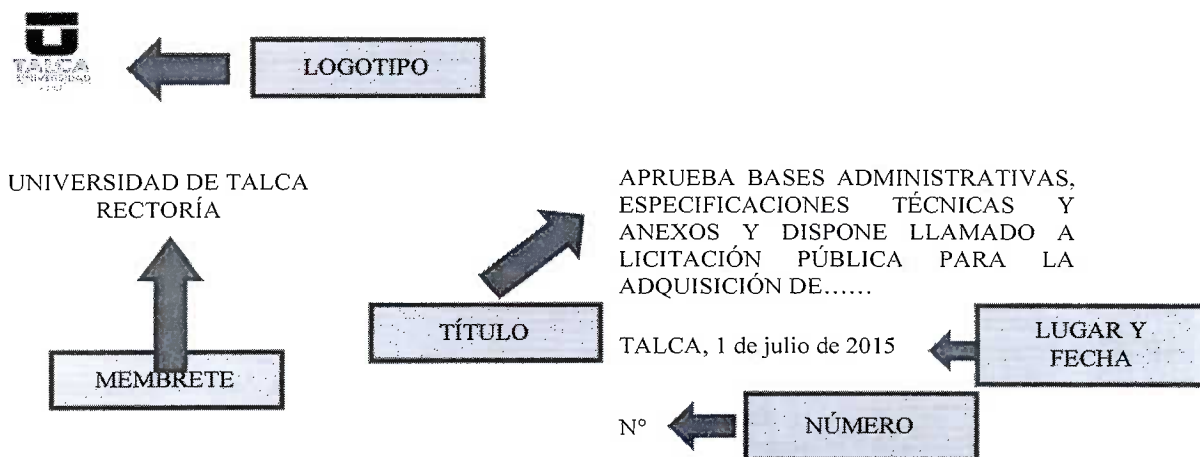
TALCA UNIVERSIDAD

LOGOTIPO

UNIVERSIDAD DE TALCA
RECTORÍA

APRUEBA BASES ADMINISTRATIVAS, ESPECIFICACIONES TÉCNICAS Y ANEXOS Y DISPONE LLAMADO A LICITACIÓN PÚBLICA PARA LA ADQUISICIÓN DE……

TÍTULO

TALCA, 1 de julio de 2015

LUGAR Y FECHA

MEMBRETE

N°

NÚMERO